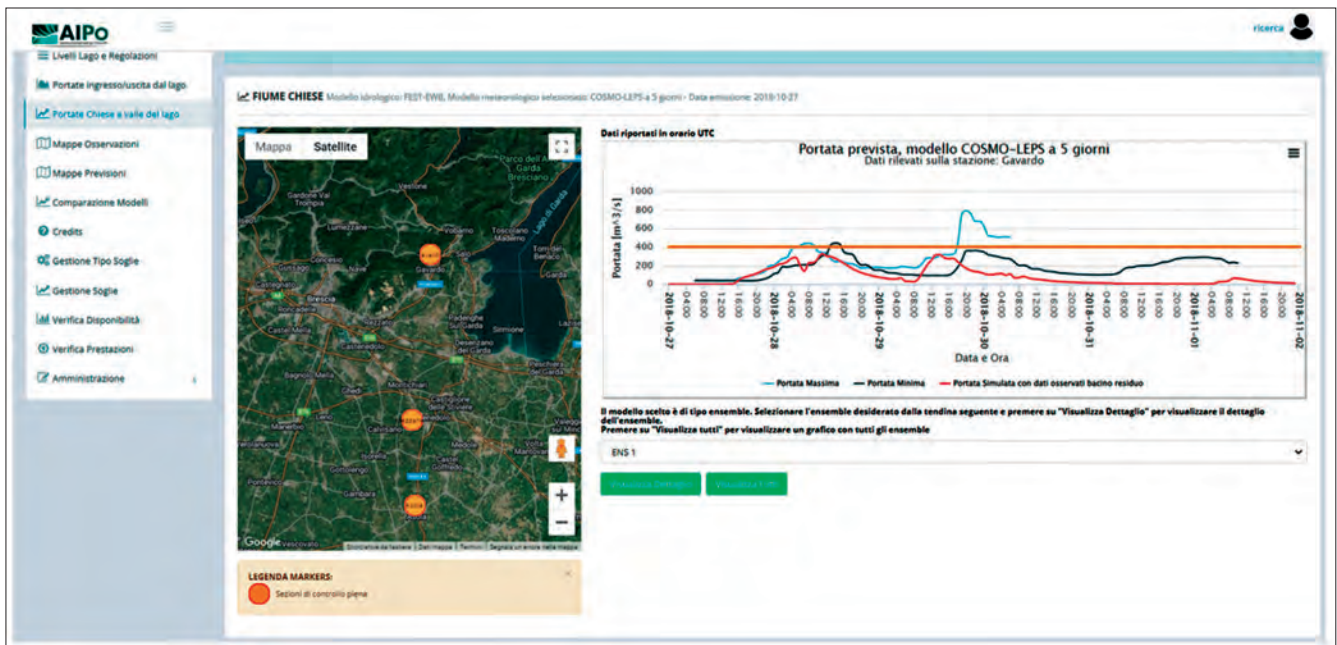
AIPo

ricerca

Livelli Lago e Regolazioni
Portate ingresso/uscita dal lago
Portate Chiese a valle del lago
Mappe Osservazioni
Mappe Previsioni
Comparazione Modelli
Credits
Gestione Tipo Soglie
Gestione Soglie
Verifica Disponibilità
Verifica Prestazioni
Amministrazione

FIUME CHIESE Modello idrologico: FEST-EWB, Modello meteorologico selezionato: COSMO-LEPS a 5 giorni - Data emissione: 2018-10-27

Mappa Satellite

Vestone
Gardone Val Trompia
Lumezzane
Gavardo
Brescia
Lago di Garda
Toscolano Maderno
Torri del Benaco
Desenzano del Garda
Sirmione
Peschiera del Garda
Castiglione delle Stiviere
Calvisano
Montichiari
Manerbio
Gambara
Asola

Google

LEGENDA MARKERS:
Sezioni di controllo piena

Dati riportati in orario UTC

Portata prevista, modello COSMO-LEPS a 5 giorni
Dati rilevati sulla stazione: Gavardo

Portata [m^3/s]
1000
800
600
400
200
0

2018-10-27
2018-10-28
2018-10-29
2018-10-30
2018-10-31
2018-11-01
2018-11-02

Data e Ora

Portata Massima
Portata Minima
Portata Simulata con dati osservati bacino residuo

Il modello scelto è di tipo ensemble. Selezionare l'ensemble desiderato dalla tendina seguente e premere su "Visualizza Dettaglio" per visualizzare il dettaglio dell'ensemble.
Premere su "Visualizza tutti" per visualizzare un grafico con tutti gli ensemble

ENS 1

Visualizza Dettaglio
Visualizza Tutti